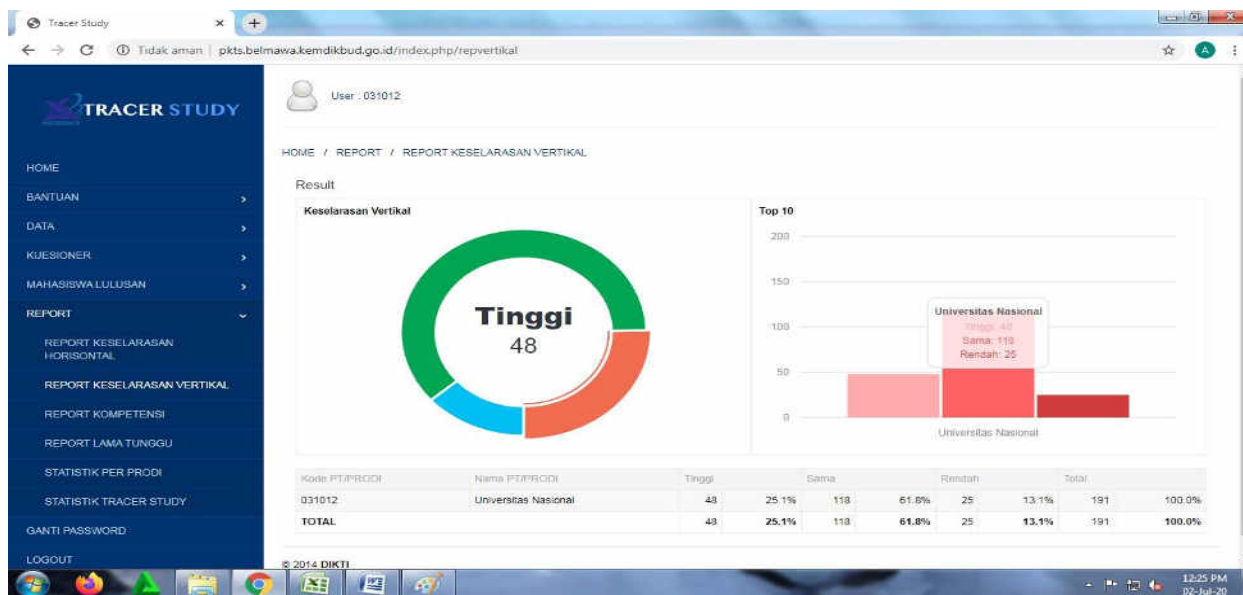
Tracer Study

Tidak aman | pkts.belmawa.kemdikbud.go.id/index.php/repvertikal

TRACER STUDY

User : 031012

HOME

BANTUAN

DATA

KUESIONER

MAHASISWA LULUSAN

REPORT

REPORT KESELARASAN HORISONTAL

REPORT KESELARASAN VERTIKAL

REPORT KOMPETENSI

REPORT LAMA TUNGGU

STATISTIK PER PRODI

STATISTIK TRACER STUDY

GANTI PASSWORD

LOGOUT

HOME / REPORT / REPORT KESELARASAN VERTIKAL

Result

Keselarasan Vertikal

Tinggi
48

Top 10

200
150
100
50
0

Universitas Nasional
Tinggi: 48
Sama: 118
Rendah: 25

Universitas Nasional

| Kode PT/PRODI | Nama PT/PRODI | Tinggi | | Sama | | Rendah | | Total | |
|---|---|---|---|---|---|---|---|---|---|
| 031012 | Universitas Nasional | 48 | 25.1% | 118 | 61.8% | 25 | 13.1% | 191 | 100.0% |
| TOTAL | | 48 | 25.1% | 118 | 61.8% | 25 | 13.1% | 191 | 100.0% |

© 2014 DIKTI

12:25 PM
02-Jul-20